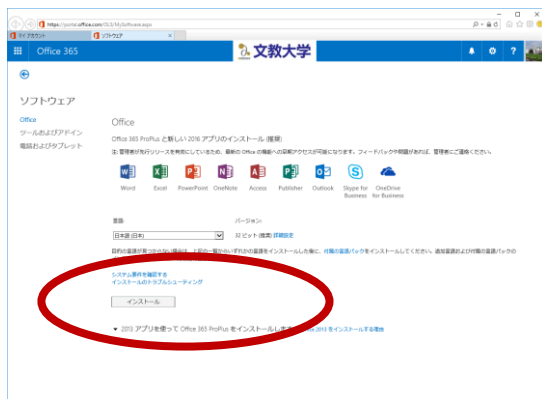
https://portal.office.com/OLS/MySoftware.aspx

マイ アカウント

ソフトウェア

Office 365

文教大学

ソフトウェア

Office

ツールおよびアドイン

電話およびタブレット

Office

Office 365 ProPlus と新しい 2016 アプリのインストール (推奨)

注: 管理者が先行リリースを有効にしているため、最新の Office の機能への早期アクセスが可能になります。フィードバックや問題があれば、管理者までご連絡ください。

Word

Excel

PowerPoint

OneNote

Access

Publisher

Outlook

Skype for Business

OneDrive for Business

言語:

日本語 (日本)

バージョン:

32 ビット (推奨) 詳細設定

目的の言語が見つからない場合は、上記の一覧から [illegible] の言語をインストールした後に、付属の言語パックをインストールしてください。追加言語および付属の言語パックの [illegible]

システム要件を確認する

インストールのトラブルシューティング

インストール

2013 アプリを使って Office 365 ProPlus をインストールします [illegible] 2013 をインストールする場合